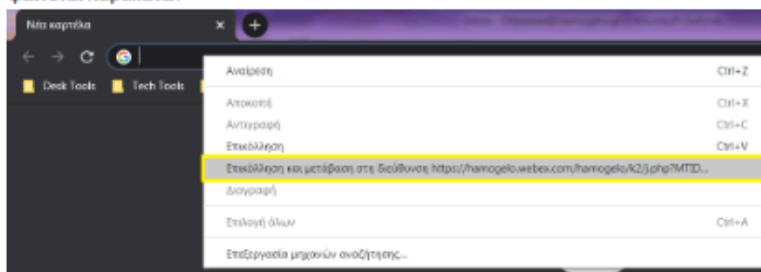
Νέα καρτέλα

Desk Tools
Tech Tools

Αναίρεση Ctrl+Z
Αποκοπή Ctrl+X
Αντιγραφή Ctrl+C
Επικόλληση Ctrl+V
Επικόλληση και μετάβαση στη διεύθυνση https://hamogelo.webex.com/hamogelo/k2/j.php?MTID...
Διαγραφή
Επιλογή όλων Ctrl+A
Επεξεργασία μηχανών αναζήτησης...